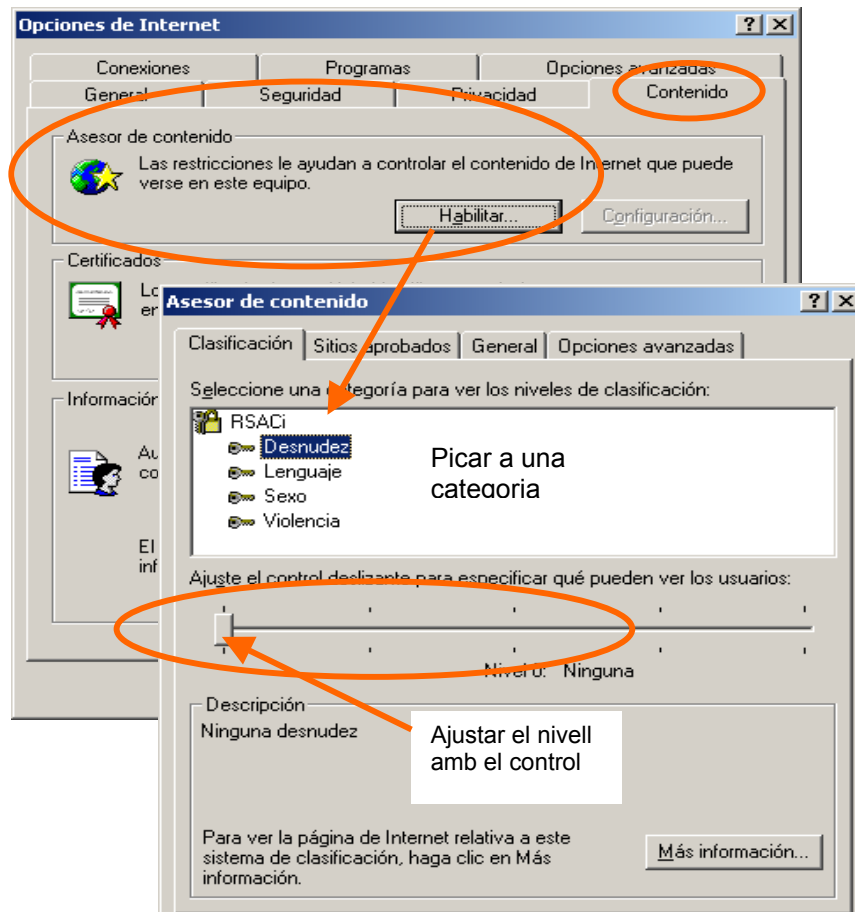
Opciones de Internet

? X

Conexiones | Programas | Opciones avanzadas

General | Seguridad | Privacidad | Contenido

Asesor de contenido

Las restricciones le ayudan a controlar el contenido de Internet que puede verse en este equipo.

Habilitar... | Configuración...

Certificados

Lo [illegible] er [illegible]

Informació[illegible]

Au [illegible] co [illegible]

El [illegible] inf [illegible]

Asesor de contenido

? X

Clasificación | Sitios aprobados | General | Opciones avanzadas

Seleccione una categoría para ver los niveles de clasificación:

RSACi

Desnudez

Lenguaje

Sexo

Violencia

Picar a una categoria

Ajuste el control deslizante para especificar qué pueden ver los usuarios:

Nivel 0: Ninguna

Descripción

Ninguna desnudez

Ajustar el nivell amb el control

Para ver la página de Internet relativa a este sistema de clasificación, haga clic en Más información.

Más información...